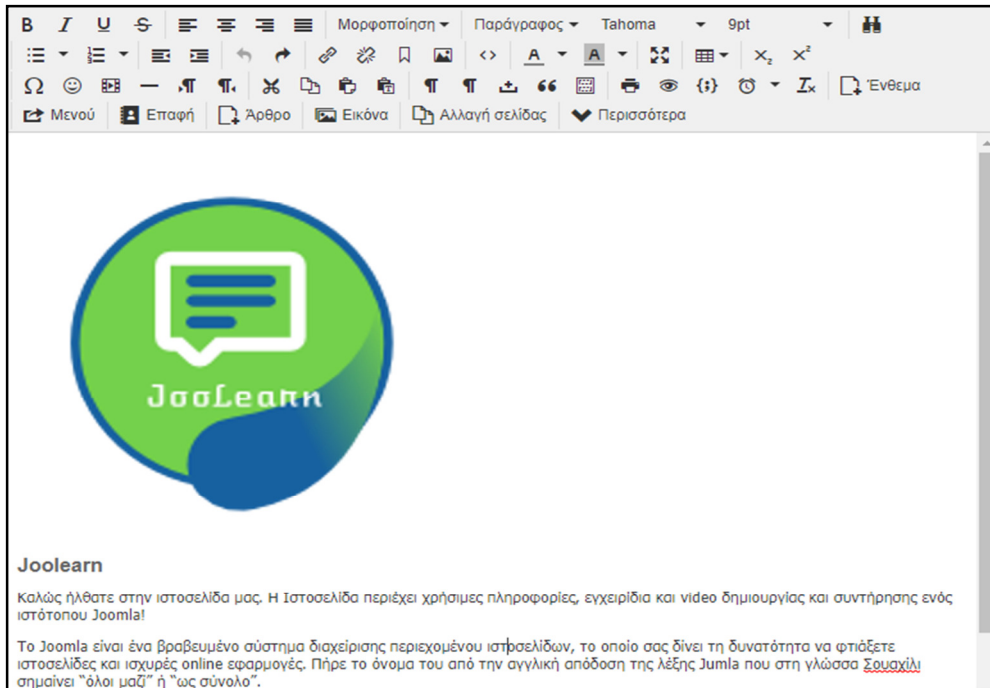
B I U S Μορφοποίηση Παράγραφος Tahoma 9pt

$X_2$ $X^2$

Ω Ένθεμα

Μενού Επαφή Άρθρο Εικόνα Αλλαγή σελίδας Περισσότερα

JooLearn

Joolearn

Καλώς ήλθατε στην ιστοσελίδα μας. Η Ιστοσελίδα περιέχει χρήσιμες πληροφορίες, εγχειρίδια και video δημιουργίας και συντήρησης ενός ιστότοπου Joomla!

Το Joomla είναι ένα βραβευμένο σύστημα διαχείρισης περιεχομένου ιστοσελίδων, το οποίο σας δίνει τη δυνατότητα να φτιάξετε ιστοσελίδες και ισχυρές online εφαρμογές. Πήρε το όνομα του από την αγγλική απόδοση της λέξης Jumla που στη γλώσσα Σουαχίλι σημαίνει "όλοι μαζί" ή "ως σύνολο".